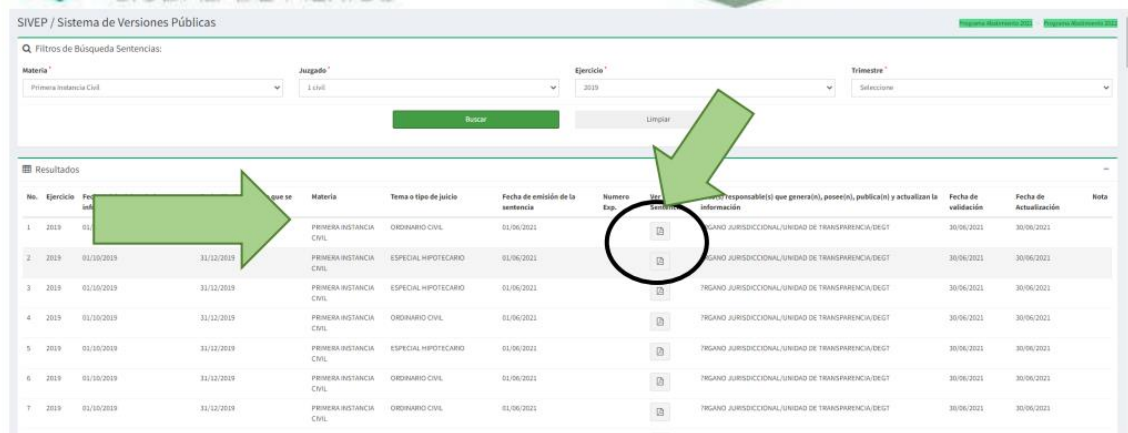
SIVEP / Sistema de Versiones Públicas

Programa Abatimiento 2021 Programa Abatimiento 2022

Filtros de Búsqueda Sentencias:

Materia *
Primera Instancia Civil

Juzgado *
1 civil

Ejercicio *
2019

Trimestre *
Seleccione

Buscar

Limpiar

Resultados

| No. | Ejercicio | Fe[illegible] ini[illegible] | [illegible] que se | Materia | Tema o tipo de juicio | Fecha de emisión de la sentencia | Numero Exp. | Ver Senten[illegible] | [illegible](s) responsable(s) que genera(n), posee(n), publica(n) y actualizan la información | Fecha de validación | Fecha de Actualización | Nota |
|---|---|---|---|---|---|---|---|---|---|---|---|---|
| 1 | 2019 | 01/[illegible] | | PRIMERA INSTANCIA CIVIL | ORDINARIO CIVIL | 01/06/2021 | | | ?RGANO JURISDICCIONAL/UNIDAD DE TRANSPARENCIA/DEGT | 30/06/2021 | 30/06/2021 | |
| 2 | 2019 | 01/10/2019 | 31/12/2019 | PRIMERA INSTANCIA CIVIL | ESPECIAL HIPOTECARIO | 01/06/2021 | | | ?RGANO JURISDICCIONAL/UNIDAD DE TRANSPARENCIA/DEGT | 30/06/2021 | 30/06/2021 | |
| 3 | 2019 | 01/10/2019 | 31/12/2019 | PRIMERA INSTANCIA CIVIL | ESPECIAL HIPOTECARIO | 01/06/2021 | | | ?RGANO JURISDICCIONAL/UNIDAD DE TRANSPARENCIA/DEGT | 30/06/2021 | 30/06/2021 | |
| 4 | 2019 | 01/10/2019 | 31/12/2019 | PRIMERA INSTANCIA CIVIL | ORDINARIO CIVIL | 01/06/2021 | | | ?RGANO JURISDICCIONAL/UNIDAD DE TRANSPARENCIA/DEGT | 30/06/2021 | 30/06/2021 | |
| 5 | 2019 | 01/10/2019 | 31/12/2019 | PRIMERA INSTANCIA CIVIL | ESPECIAL HIPOTECARIO | 01/06/2021 | | | ?RGANO JURISDICCIONAL/UNIDAD DE TRANSPARENCIA/DEGT | 30/06/2021 | 30/06/2021 | |
| 6 | 2019 | 01/10/2019 | 31/12/2019 | PRIMERA INSTANCIA CIVIL | ORDINARIO CIVIL | 01/06/2021 | | | ?RGANO JURISDICCIONAL/UNIDAD DE TRANSPARENCIA/DEGT | 30/06/2021 | 30/06/2021 | |
| 7 | 2019 | 01/10/2019 | 31/12/2019 | PRIMERA INSTANCIA CIVIL | ORDINARIO CIVIL | 01/06/2021 | | | ?RGANO JURISDICCIONAL/UNIDAD DE TRANSPARENCIA/DEGT | 30/06/2021 | 30/06/2021 | |